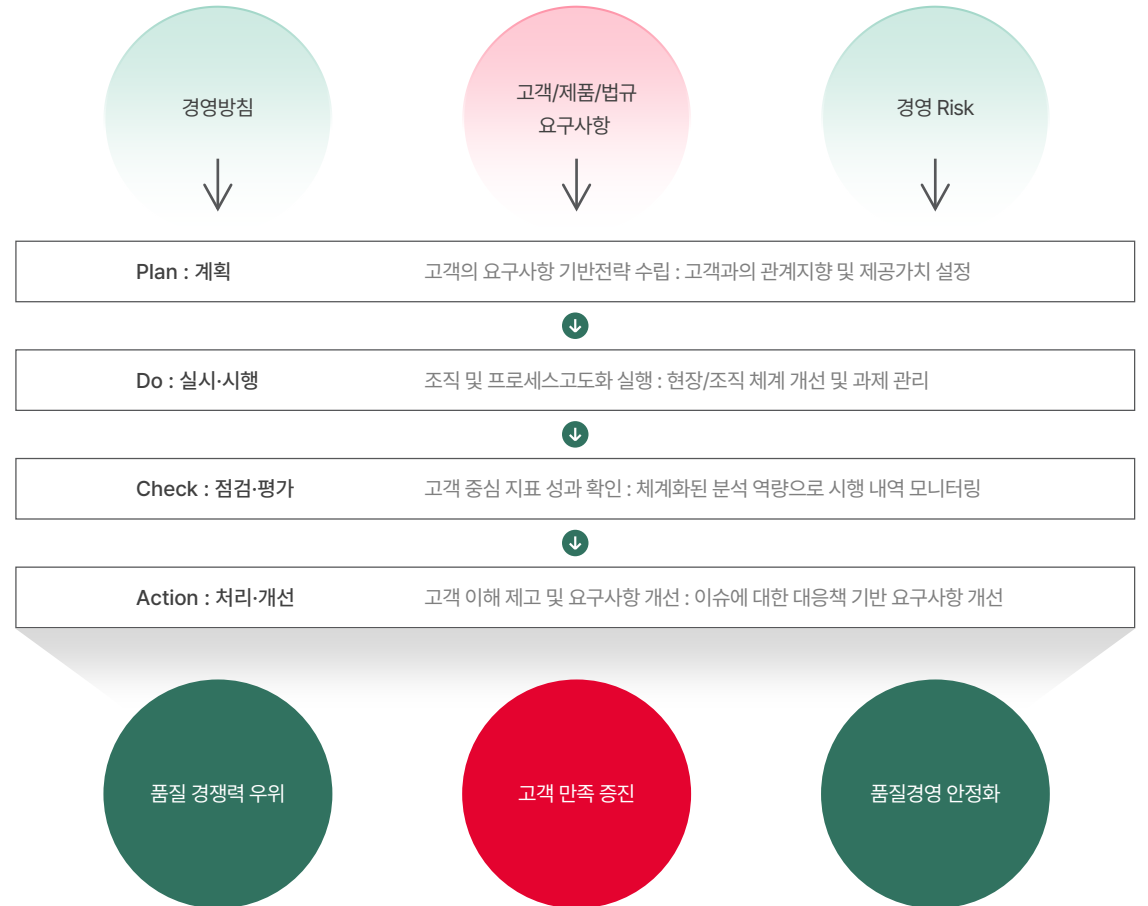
경영방침

고객/제품/법규 요구사항

경영 Risk

Plan : 계획 | 고객의 요구사항 기반전략 수립 : 고객과의 관계지향 및 제공가치 설정

Do : 실시·시행 | 조직 및 프로세스고도화 실행 : 현장/조직 체계 개선 및 과제 관리

Check : 점검·평가 | 고객 중심 지표 성과 확인 : 체계화된 분석 역량으로 시행 내역 모니터링

Action : 처리·개선 | 고객 이해 제고 및 요구사항 개선 : 이슈에 대한 대응책 기반 요구사항 개선

품질 경쟁력 우위

고객 만족 증진

품질경영 안정화